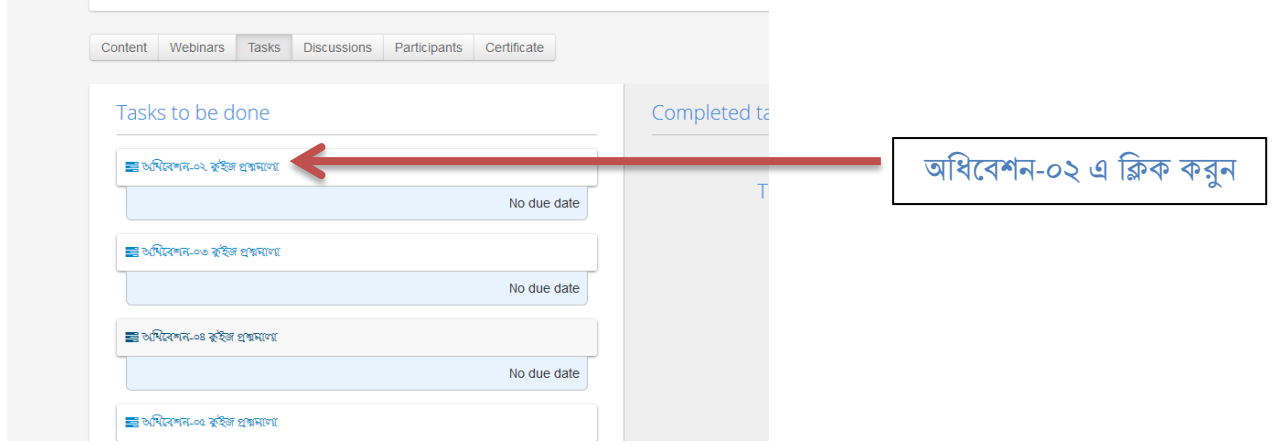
Content | Webinars | Tasks | Discussions | Participants | Certificate

Tasks to be done

Completed ta

অধিবেশন-০২ কুইজ প্রশ্নমালা

No due date

অধিবেশন-০২ এ ক্লিক করুন

T

অধিবেশন-০৩ কুইজ প্রশ্নমালা

No due date

অধিবেশন-০৪ কুইজ প্রশ্নমালা

No due date

অধিবেশন-০৫ কুইজ প্রশ্নমালা